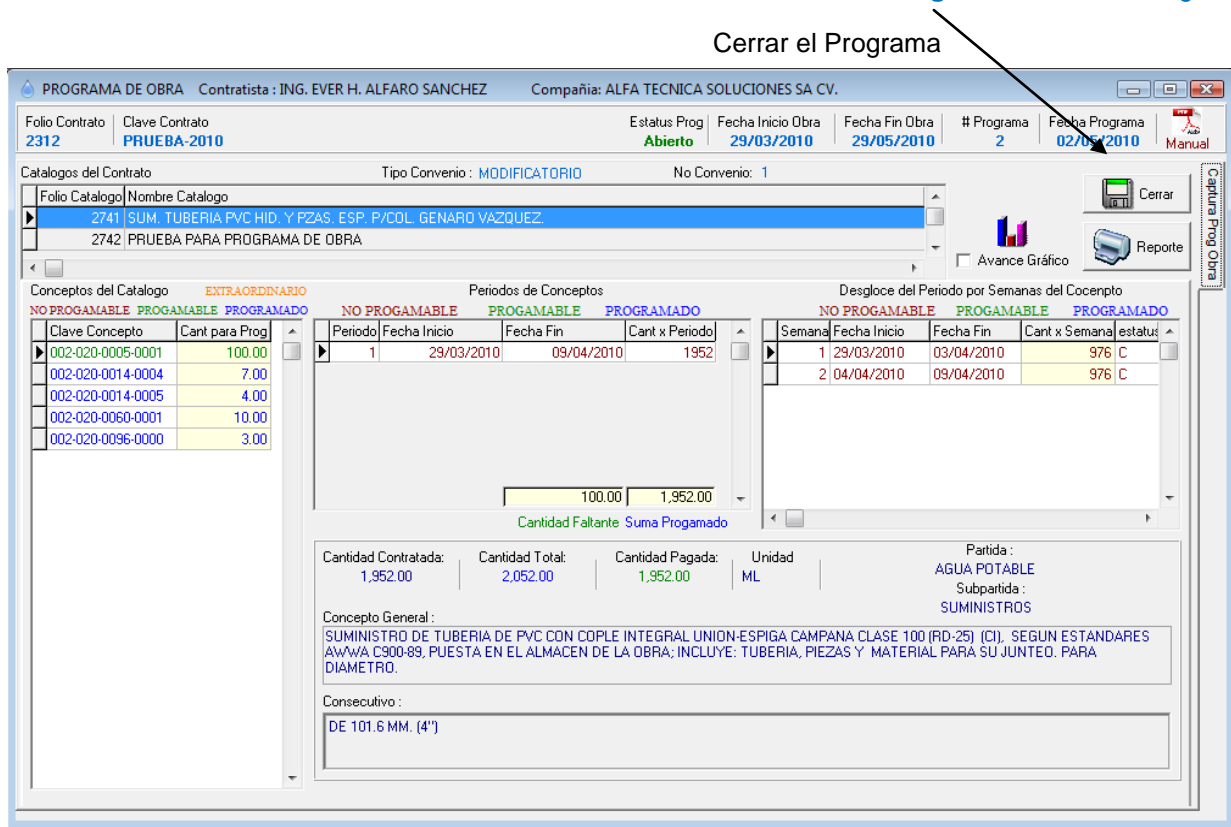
Cerrar el Programa

PROGRAMA DE OBRA Contratista : ING. EVER H. ALFARO SANCHEZ Compañia: ALFA TECNICA SOLUCIONES SA CV.

Folio Contrato 2312 | Clave Contrato PRUEBA-2010 | Estatus Prog Abierto | Fecha Inicio Obra 29/03/2010 | Fecha Fin Obra 29/05/2010 | # Programa 2 | Fecha Programa 02/05/2010 | Manual

Catalogos del Contrato Tipo Convenio : MODIFICATORIO No Convenio: 1

| Folio Catalogo | Nombre Catalogo |
|---|---|
| 2741 | SUM. TUBERIA PVC HID. Y PZAS. ESP. P/COL. GENARO VAZQUEZ. |
| 2742 | PRUEBA PARA PROGRAMA DE OBRA |

Cerrar
Avance Gráfico
Reporte
Captura Prog Obra

Conceptos del Catalogo EXTRAORDINARIO
NO PROGAMABLE PROGAMABLE PROGRAMADO

| Clave Concepto | Cant para Prog |
|---|---|
| 002-020-0005-0001 | 100.00 |
| 002-020-0014-0004 | 7.00 |
| 002-020-0014-0005 | 4.00 |
| 002-020-0060-0001 | 10.00 |
| 002-020-0096-0000 | 3.00 |

Periodos de Conceptos
NO PROGAMABLE PROGAMABLE PROGRAMADO

| Periodo | Fecha Inicio | Fecha Fin | Cant x Periodo |
|---|---|---|---|
| 1 | 29/03/2010 | 09/04/2010 | 1952 |

100.00 1,952.00
Cantidad Faltante Suma Progamado

Desgloce del Periodo por Semanas del Cocenpto
NO PROGAMABLE PROGAMABLE PROGRAMADO

| Semana | Fecha Inicio | Fecha Fin | Cant x Semana | estatus |
|---|---|---|---|---|
| 1 | 29/03/2010 | 03/04/2010 | 976 | C |
| 2 | 04/04/2010 | 09/04/2010 | 976 | C |

Cantidad Contratada: 1,952.00
Cantidad Total: 2,052.00
Cantidad Pagada: 1,952.00
Unidad ML
Partida : AGUA POTABLE
Subpartida : SUMINISTROS

Concepto General :
SUMINISTRO DE TUBERIA DE PVC CON COPLE INTEGRAL UNION-ESPIGA CAMPANA CLASE 100 (RD-25) (CI), SEGUN ESTANDARES AWWA C900-89, PUESTA EN EL ALMACEN DE LA OBRA; INCLUYE: TUBERIA, PIEZAS Y MATERIAL PARA SU JUNTEO. PARA DIAMETRO.

Consecutivo :
DE 101.6 MM. (4")